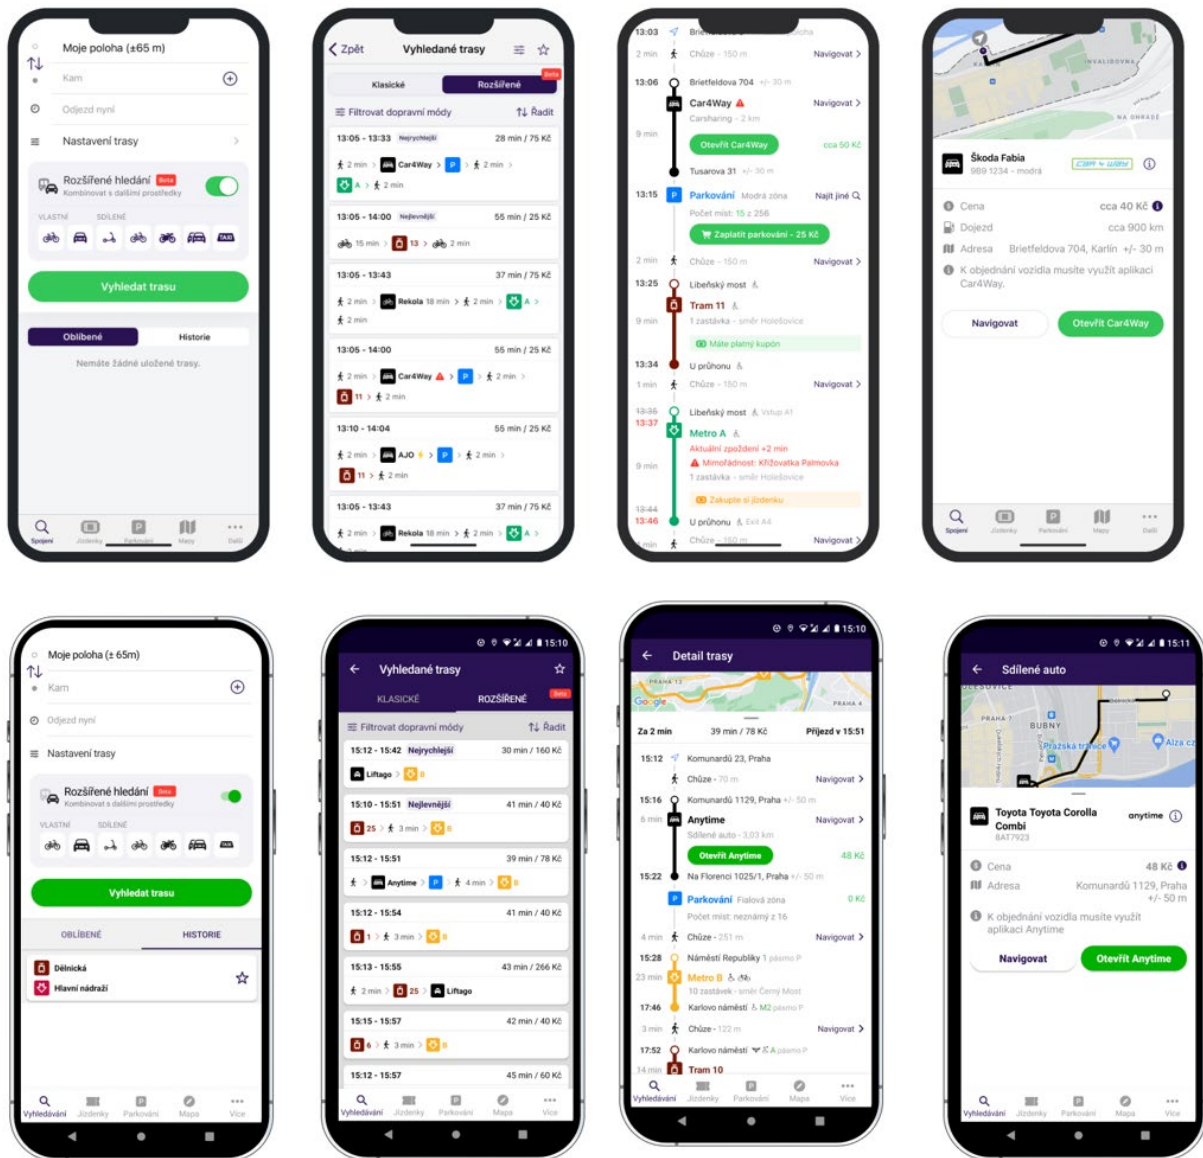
Moje poloha (±65 m)
Kam
Odjezd nyní
Nastavení trasy
Rozšířené hledání Beta
Kombinovat s dalšími prostředky
VLASTNÍ SDÍLENÉ
TAXI
Vyhledat trasu
Oblíbené Historie
Nemáte žádné uložené trasy.
Spojení Jízdenky Parkování Mapy Další

Zpět Vyhledané trasy
Klasické Rozšířené Beta
Filtrovat dopravní módy Řadit
13:05 - 13:33 Nejrychlejší 28 min / 75 Kč
2 min Car4Way P 2 min
A 2 min
13:05 - 14:00 Nejlevnější 55 min / 25 Kč
15 min 13 2 min
13:05 - 13:43 37 min / 75 Kč
2 min Rekola 18 min 2 min A
2 min
13:05 - 14:00 55 min / 25 Kč
2 min Car4Way P 2 min
11 2 min
13:10 - 14:04 55 min / 25 Kč
2 min AJO P 2 min
11 2 min
13:05 - 13:43 37 min / 75 Kč
2 min Rekola 18 min 2 min A

13:03 Brie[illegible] poloha
2 min Chůze - 150 m Navigovat
13:06 Brietfeldova 704 +/- 30 m
Car4Way
Carsharing - 2 km Navigovat
9 min
Otevřít Car4Way cca 50 Kč
Tusarova 31 +/- 30 m
13:15 Parkování Modrá zóna Najít jiné
Počet míst: 15 z 256
Zaplatit parkování - 25 Kč
2 min Chůze - 150 m Navigovat
13:25 Libeňský most
Tram 11
9 min 1 zastávka - směr Holešovice
Máte platný kupón
13:34 U průhonu
1 min Chůze - 150 m Navigovat
13:35 13:37 Libeňský most Výstup A1
Metro A
Aktuální zpoždění +2 min
Mimořádnost: Křižovatka Palmovka
9 min 1 zastávka - směr Holešovice
Zakupte si jízdenku
13:44 13:46 U průhonu Exit A4
min Chůze - 150 m Navigovat

INVALIDOVNA
NA HROUDĚ
Škoda Fabia
989 1234 - modrá
Cena cca 40 Kč
Dojezd cca 900 km
Adresa Brietfeldova 704, Karlín +/- 30 m
K objednání vozidla musíte využít aplikaci Car4Way.
Navigovat Otevřít Car4Way
Spojení Jízdenky Parkování Mapy Další

Moje poloha (± 65m)
Kam
Odjezd nyní
Nastavení trasy
Rozšířené hledání Beta
Kombinovat s dalšími prostředky
VLASTNÍ SDÍLENÉ
TAXI
Vyhledat trasu
OBLÍBENÉ HISTORIE
Dělnická
Hlavní nádraží
Vyhledávání Jízdenky Parkování Mapa Více

15:10
Vyhledané trasy
KLASICKÉ ROZŠÍŘENÉ Beta
Filtrovat dopravní módy Řadit
15:12 - 15:42 Nejrychlejší 30 min / 160 Kč
Liftago B
15:10 - 15:51 Nejlevnější 41 min / 40 Kč
25 3 min B
15:12 - 15:51 39 min / 78 Kč
Anytime P 4 min B
15:12 - 15:54 41 min / 40 Kč
1 3 min B
15:13 - 15:55 43 min / 266 Kč
2 min 25 Liftago
15:15 - 15:57 42 min / 40 Kč
6 3 min B
15:12 - 15:57 45 min / 60 Kč
Vyhledávání Jízdenky Parkování Mapa Více

15:10
Detail trasy
PRAHA 13
PRAHA 4
Google
Za 2 min 39 min / 78 Kč Příjezd v 15:51
15:12 Komunardů 23, Praha
Chůze - 70 m Navigovat
15:16 Komunardů 1129, Praha +/- 50 m
6 min Anytime
Sdílené auto - 3,03 km Navigovat
Otevřít Anytime 48 Kč
15:22 Na Florenci 1025/1, Praha +/- 50 m
Parkování Fialová zóna 0 Kč
Počet míst: neznámý z 16
4 min Chůze - 251 m Navigovat
15:28 Náměstí Republiky 1 pásmo P
23 min Metro B
10 zastávek - směr Černý Most
17:46 Karlovo náměstí M2 pásmo P
3 min Chůze - 122 m Navigovat
17:52 Karlovo náměstí A pásmo P
14 min Tram 10
Vyhledávání Jízdenky Parkování Mapa Více

15:11
Sdílené auto
OLEŠOVICE
PRAHA 7
BUBNY
Pražská tržnice
Alza
Toyota Toyota Corolla Combi
8AT7923
anytime
Cena 48 Kč
Adresa Komunardů 1129, Praha +/- 50 m
K objednání vozidla musíte využít aplikaci Anytime
Navigovat Otevřít Anytime
Vyhledávání Jízdenky Parkování Mapa Více